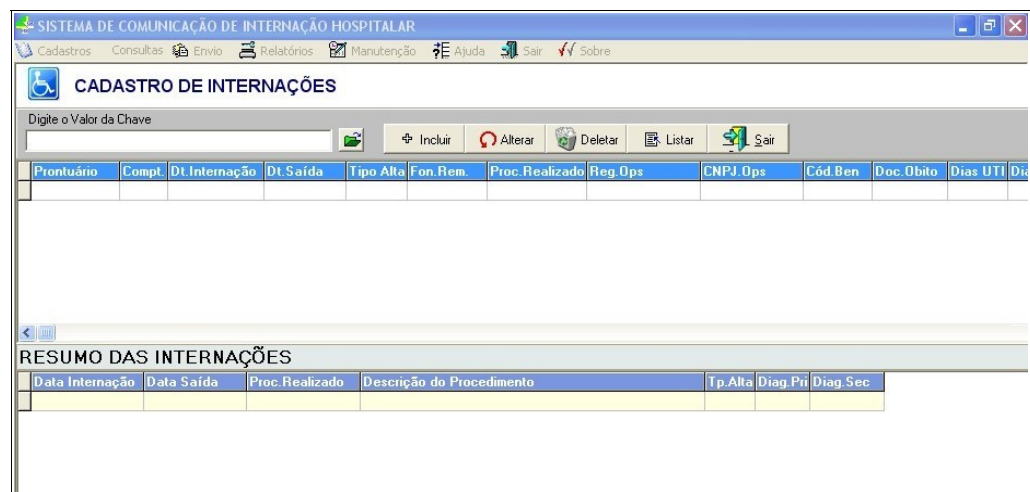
SISTEMA DE COMUNICAÇÃO DE INTERNAÇÃO HOSPITALAR

Cadastros Consultas Envio Relatórios Manutenção Ajuda Sair Sobre

CADASTRO DE INTERNAÇÕES

Digite o Valor da Chave

Incluir Alterar Deletar Listar Sair

| Prontuário | Compt. | Dt.Internação | Dt.Saída | Tipo Alta | Fon.Rem. | Proc.Realizado | Reg.Ops | CNPJ.Ops | Cód.Ben | Doc.Obito | Dias UTI | Dia |
|---|---|---|---|---|---|---|---|---|---|---|---|---|
| | | | | | | | | | | | | |

RESUMO DAS INTERNAÇÕES

| Data Internação | Data Saída | Proc.Realizado | Descrição do Procedimento | Tp.Alta | Diag.Pri | Diag.Sec |
|---|---|---|---|---|---|---|
| | | | | | | |